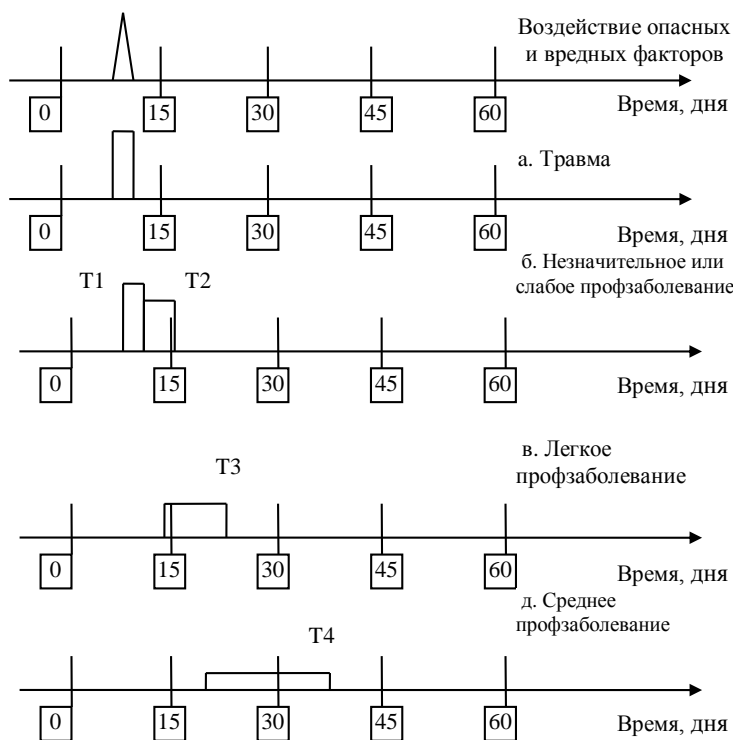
Воздействие опасных и вредных факторов

0 15 30 45 60 Время, дня

а. Травма

0 15 30 45 60 Время, дня

б. Незначительное или слабое профзаболевание

T1 T2

0 15 30 45 60 Время, дня

в. Легкое профзаболевание

T3

0 15 30 45 60 Время, дня

д. Среднее профзаболевание

T4

0 15 30 45 60 Время, дня